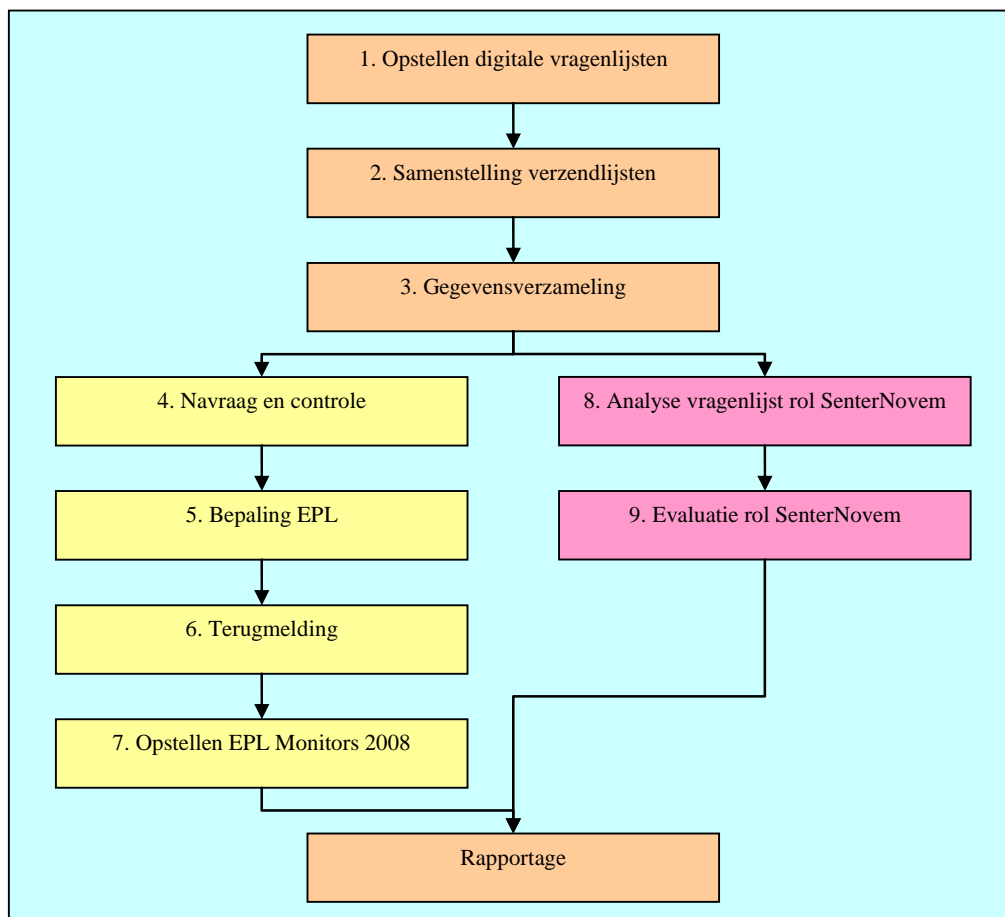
1. Opstellen digitale vragenlijsten

2. Samenstelling verzendlijsten

3. Gegevensverzameling

4. Navraag en controle

5. Bepaling EPL

6. Terugmelding

7. Opstellen EPL Monitors 2008

8. Analyse vragenlijst rol SenterNovem

9. Evaluatie rol SenterNovem

Rapportage